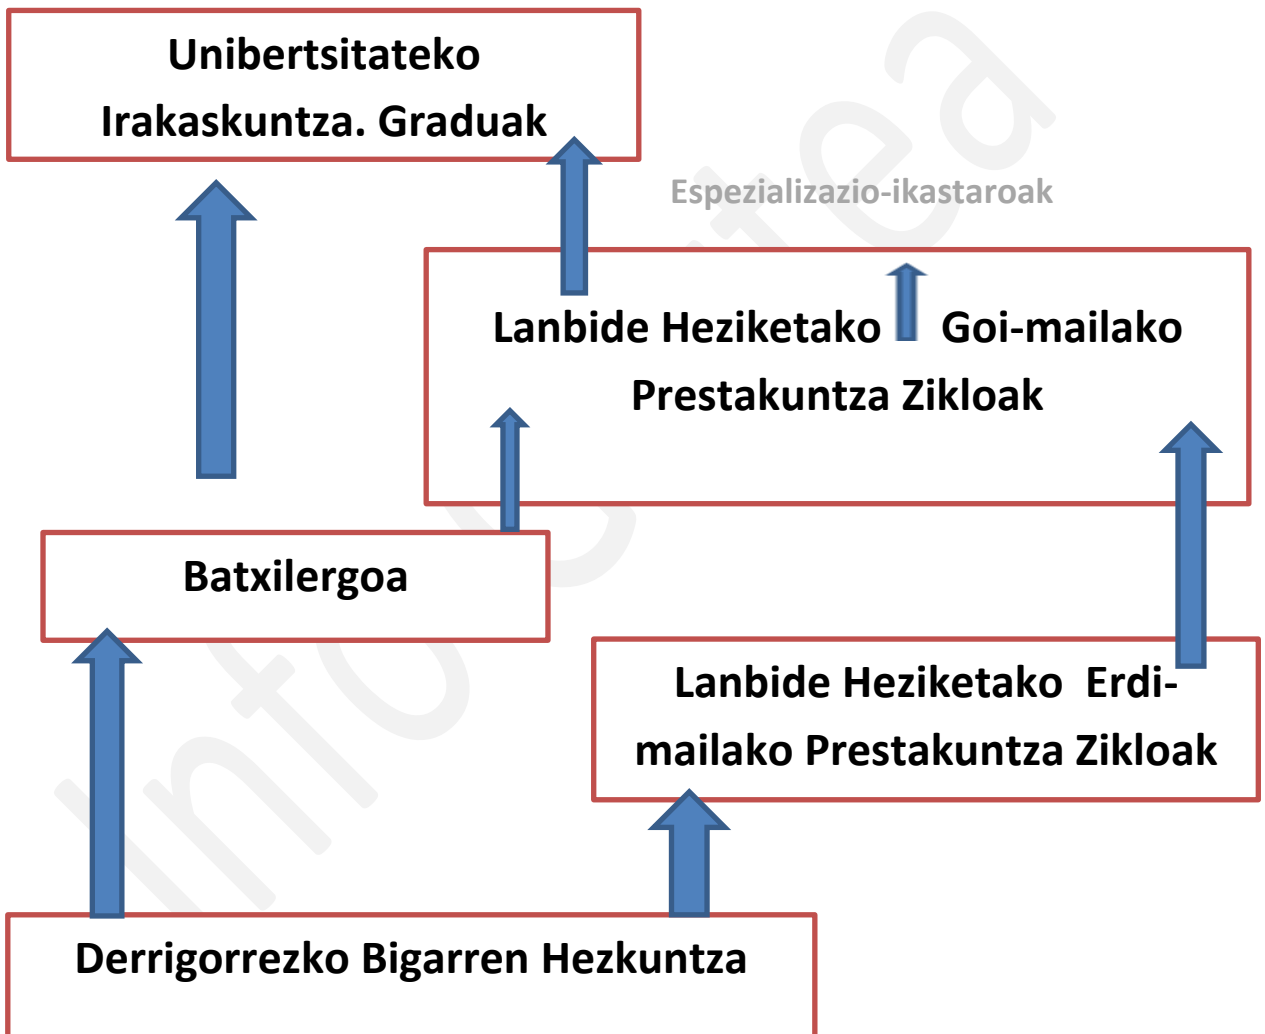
Unibertsitateko Irakaskuntza. Graduak

Espezializazio-ikastaroak

Lanbide Heziketako Goi-mailako Prestakuntza Zikloak

Batxilergoa

Lanbide Heziketako Erdi-mailako Prestakuntza Zikloak

Derrigorrezko Bigarren Hezkuntza